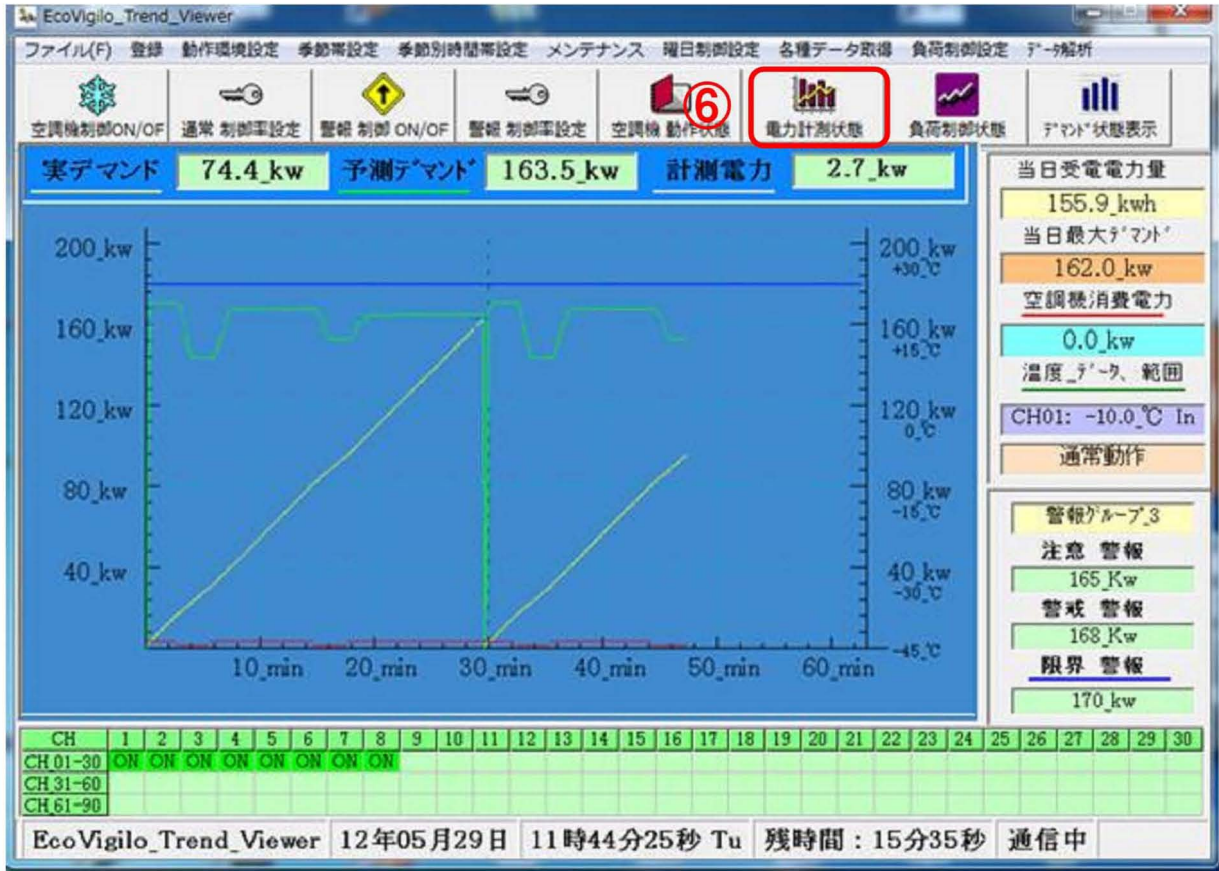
EcoVigilo_Trend_Viewer

ファイル(F) 登録 動作環境設定 季節帯設定 季節別時間帯設定 メンテナンス 曜日制御設定 各種データ取得 負荷制御設定 データ解析

空調機制御ON/OF 通常 制御率設定 警報 制御 ON/OF 警報 制御率設定 空調機 動作状態 ⑥ 電力計測状態 負荷制御状態 デマンド状態表示

実デマンド 74.4_kw 予測デマンド 163.5_kw 計測電力 2.7_kw

当日受電電力量
155.9_kwh
当日最大デマンド
162.0_kw
空調機消費電力
0.0_kw
温度_データ、範囲
CH01: -10.0_℃ In
通常動作

200_kw
160_kw
120_kw
80_kw
40_kw

200_kw +30_℃
160_kw +15_℃
120_kw 0_℃
80_kw -15_℃
40_kw -30_℃
-45_℃

10_min 20_min 30_min 40_min 50_min 60_min

警報グループ_3
注意 警報
165_Kw
警戒 警報
168_Kw
限界 警報
170_kw

| CH | 1 | 2 | 3 | 4 | 5 | 6 | 7 | 8 | 9 | 10 | 11 | 12 | 13 | 14 | 15 | 16 | 17 | 18 | 19 | 20 | 21 | 22 | 23 | 24 | 25 | 26 | 27 | 28 | 29 | 30 |
|---|---|---|---|---|---|---|---|---|---|---|---|---|---|---|---|---|---|---|---|---|---|---|---|---|---|---|---|---|---|---|
| CH_01-30 | ON | ON | ON | ON | ON | ON | ON | ON | | | | | | | | | | | | | | | | | | | | | | |
| CH_31-60 | | | | | | | | | | | | | | | | | | | | | | | | | | | | | | |
| CH_61-90 | | | | | | | | | | | | | | | | | | | | | | | | | | | | | | |

EcoVigilo_Trend_Viewer 12年05月29日 11時44分25秒 Tu 残時間：15分35秒 通信中